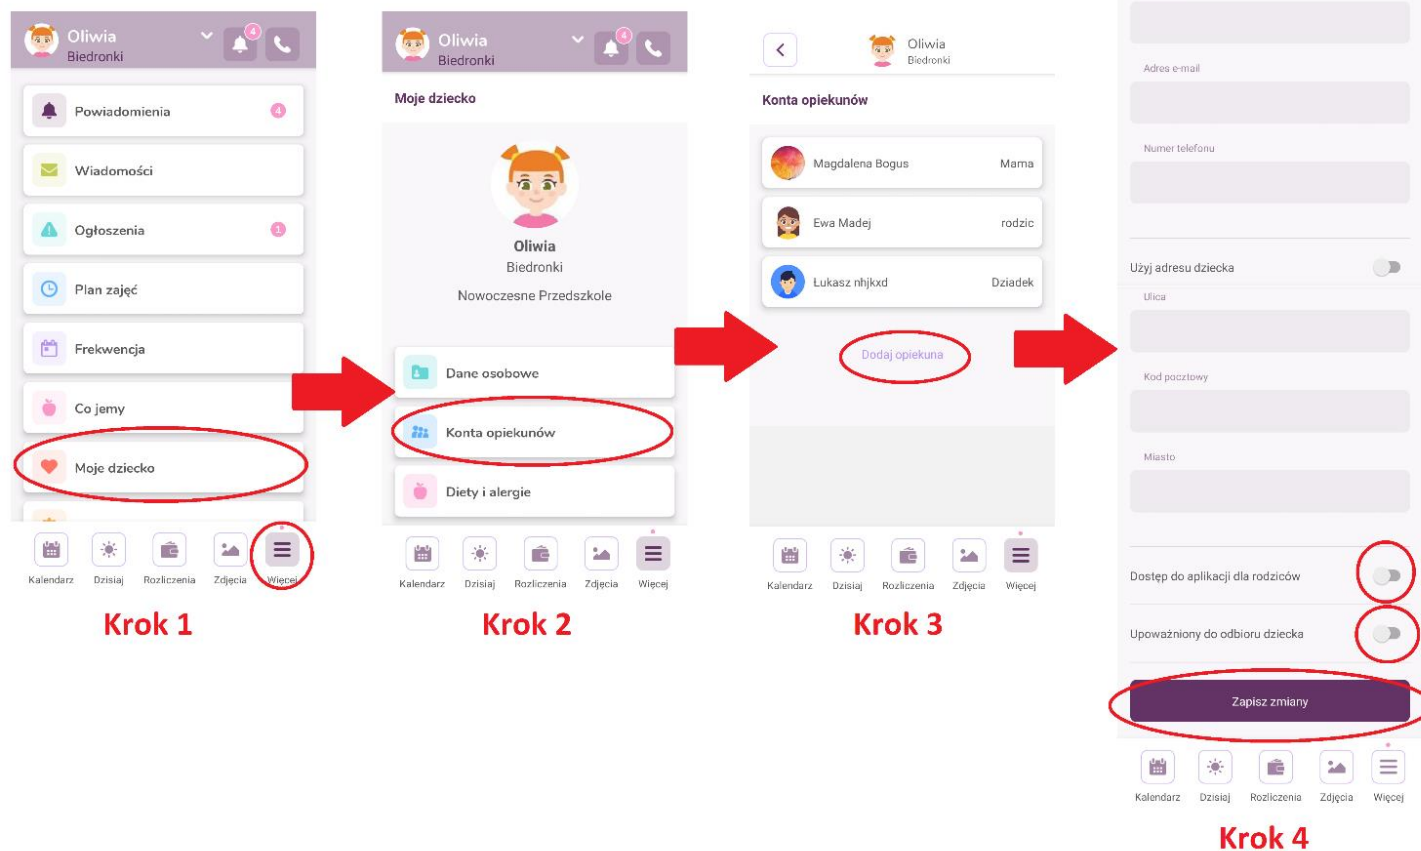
Oliwia
Biedronki
4

Powiadomienia 4
Wiadomości
Ogłoszenia 1
Plan zajęć
Frekwencja
Co jemy
Moje dziecko

Kalendarz Dzisiaj Rozliczenia Zdjęcia Więcej

Krok 1

Oliwia
Biedronki
4

Moje dziecko

Oliwia
Biedronki
Nowoczesne Przedszkole

Dane osobowe
Konta opiekunów
Diety i alergie

Kalendarz Dzisiaj Rozliczenia Zdjęcia Więcej

Krok 2

Oliwia
Biedronki

Konta opiekunów

Magdalena Bogus Mama
Ewa Madej rodzic
Łukasz nhjkxd Dziadek

Dodaj opiekuna

Kalendarz Dzisiaj Rozliczenia Zdjęcia Więcej

Krok 3

Adres e-mail
Numer telefonu
Użyj adresu dziecka
Ulica
Kod pocztowy
Miasto
Dostęp do aplikacji dla rodziców
Upoważniony do odbioru dziecka
Zapisz zmiany

Kalendarz Dzisiaj Rozliczenia Zdjęcia Więcej

Krok 4